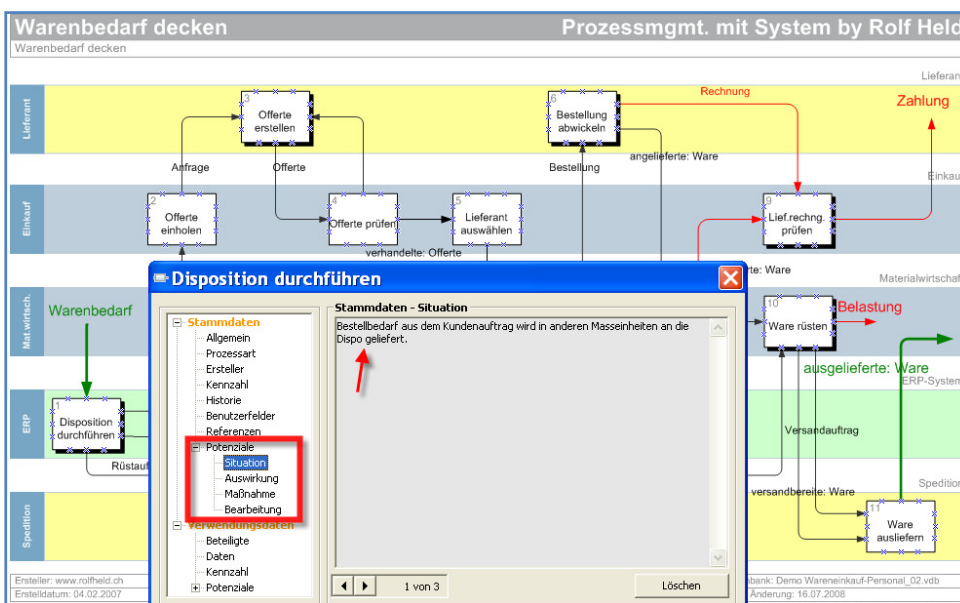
Warenbedarf decken
Prozessmgmt. mit System by Rolf Held
Warenbedarf decken

Lieferan
Lieferant
3 Offerte erstellen
6 Bestellung abwickeln
Rechnung
Zahlung
Anfrage
Offerte
Bestellung
angelieferte: Ware
Einkau
Einkauf
2 Offerte einholen
4 Offerte prüfen
5 Lieferant auswählen
9 Lief.rechng. prüfen
verhandelte: Offerte
te: Ware
Materialwirtschaf
Mat.wirtsch.
Warenbedarf
10 Ware rüsten
Belastung
ausgelieferte: Ware
ERP-System
ERP
1 Disposition durchführen
Rüstauf
Versandauftrag
Spedition
versandbereite: Ware
Spedition
11 Ware ausliefern
Ersteller: www.rolfheld.ch
Erstelldatum: 04.02.2007
bank: Demo Wareneinkauf-Personal_02.vdb
Änderung: 16.07.2008

Disposition durchführen
Stammdaten
Allgemein
Prozessart
Ersteller
Kennzahl
Historie
Benutzerfelder
Referenzen
Potenziale
Situation
Auswirkung
Maßnahme
Bearbeitung
Verwendungsdaten
Beteiligte
Daten
Kennzahl
Potenziale
Stammdaten - Situation
Bestellbedarf aus dem Kundenauftrag wird in anderen Masseinheiten an die Dispo geliefert.
1 von 3
Löschen